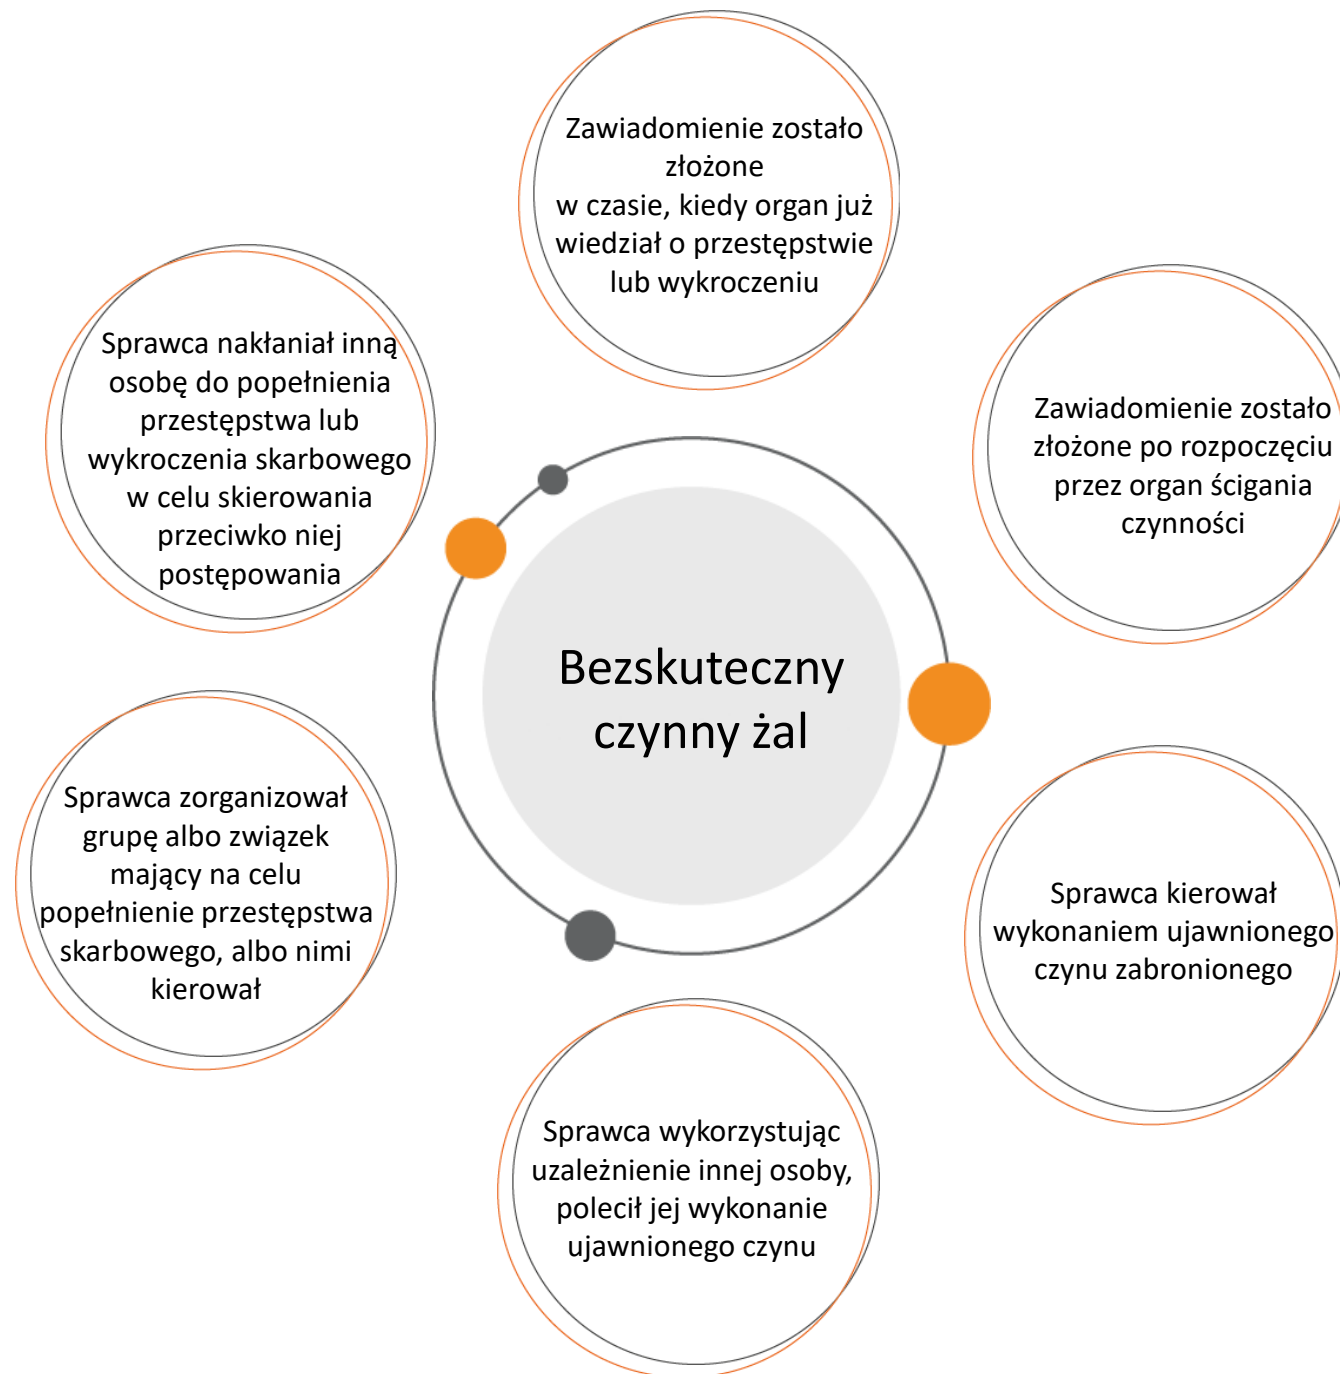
Zawiadomienie zostało złożone
w czasie, kiedy organ już wiedział o przestępstwie lub wykroczeniu

Sprawca nakłaniał inną osobę do popełnienia przestępstwa lub wykroczenia skarbowego w celu skierowania przeciwko niej postępowania

Zawiadomienie zostało złożone po rozpoczęciu przez organ ścigania czynności

Bezskuteczny czynny żal

Sprawca zorganizował grupę albo związek mający na celu popełnienie przestępstwa skarbowego, albo nimi kierował

Sprawca kierował wykonaniem ujawnionego czynu zabronionego

Sprawca wykorzystując uzależnienie innej osoby, polecił jej wykonanie ujawnionego czynu